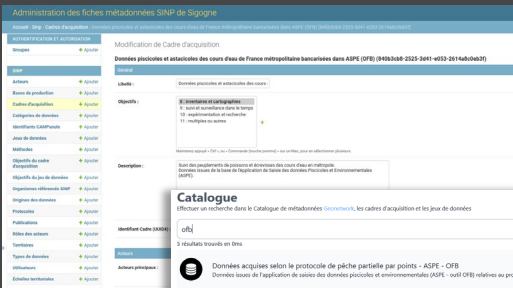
Administration des fiches métadonnées SINP de Sigogne

Accueil › Sinp › Cadre d'acquisition › Données piscicoles et astacicoles des cours d'eau de France métropolitaine bancarisées dans ASPE (OFB) (840b3cb8-2525-3d41-e053-2614a8c0eb3f)

AUTHENTIFICATION ET AUTORISATION
Groupes + Ajouter

SINP
Acteurs + Ajouter
Bases de production + Ajouter
Cadres d'acquisition + Ajouter
Catégories de données + Ajouter
Identifiants CAMPanule + Ajouter
Jeux de données + Ajouter
Méthodes + Ajouter
Objectifs du cadre d'acquisition + Ajouter
Objectifs du jeu de données + Ajouter
Organismes référence SINP + Ajouter
Origines des données + Ajouter
Protocoles + Ajouter
Publications + Ajouter
Rôles des acteurs + Ajouter
Territoires + Ajouter
Types de données + Ajouter
Utilisateurs + Ajouter
Échelles territoriales + Ajouter

Modification de Cadre d'acquisition

Données piscicoles et astacicoles des cours d'eau de France métropolitaine bancarisées dans ASPE (OFB) (840b3cb8-2525-3d41-e053-2614a8c0eb3f)

Général

Libellé : Données piscicoles et astacicoles des cours

Objectifs : 8 : Inventaires et cartographies
9 : suivi et surveillance dans le temps
10 : expérimentation et recherche
11 : multiples ou autres

Maintenez appuyé « Ctrl », ou « Commande (touche pomme) » sur un Mac, pour en sélectionner plusieurs.

Description : Suivi des peuplements de poissons et écrevisses des cours d'eau en métropole.
Données issues de la base de l'Application de Saisie des données Piscicoles et Environnementales (ASPE).

Identifiant Cadre (UUID)

Acteurs

Acteurs principaux :

Catalogue
Effectuer un recherche dans le Catalogue de métadonnées Geonetwork, les cadres d'acquisition et les jeux de données

ofb

5 résultats trouvés en 0ms

Données acquises selon le protocole de pêche partielle par points - ASPE - OFB
Données issues de l'application de saisies des données piscicoles et environnementales (ASPE - outil OFB) relatives au pro